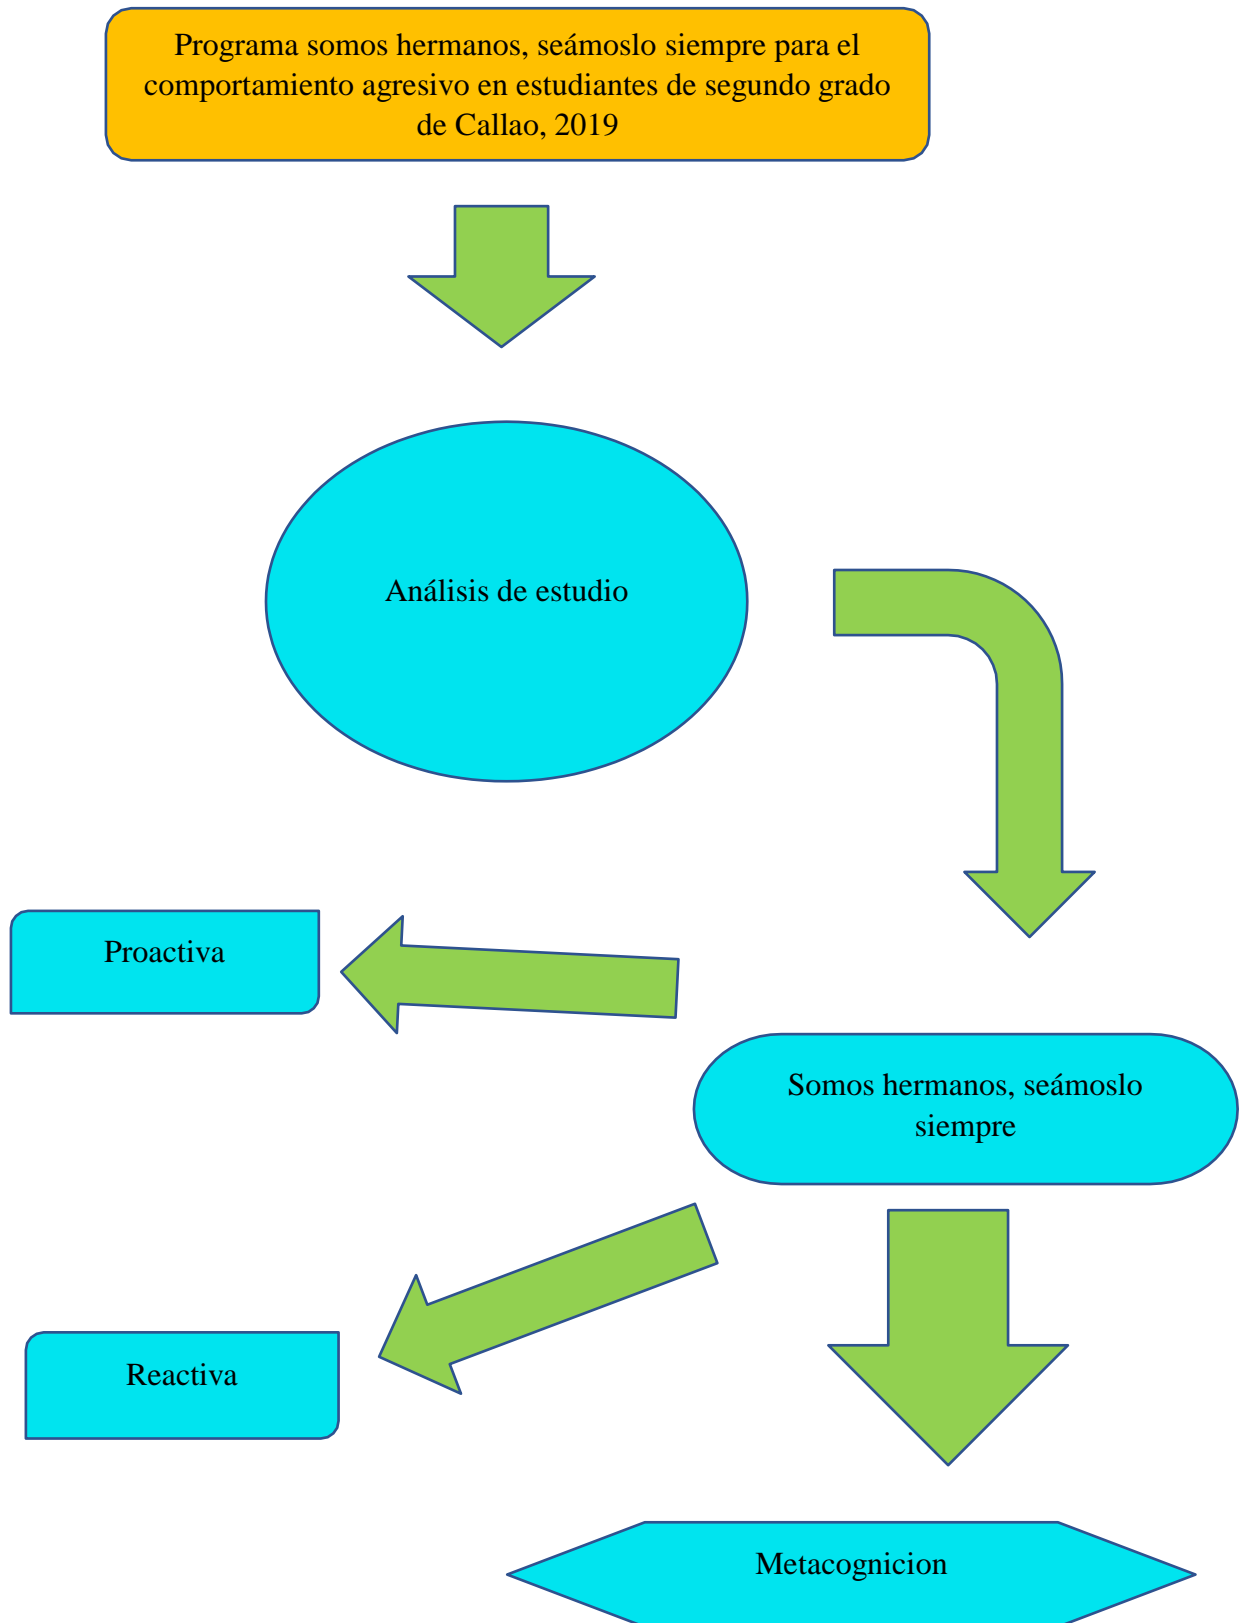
Programa somos hermanos, seámoslo siempre para el comportamiento agresivo en estudiantes de segundo grado de Callao, 2019

Análisis de estudio

Proactiva

Somos hermanos, seámoslo siempre

Reactiva

Metacognicion